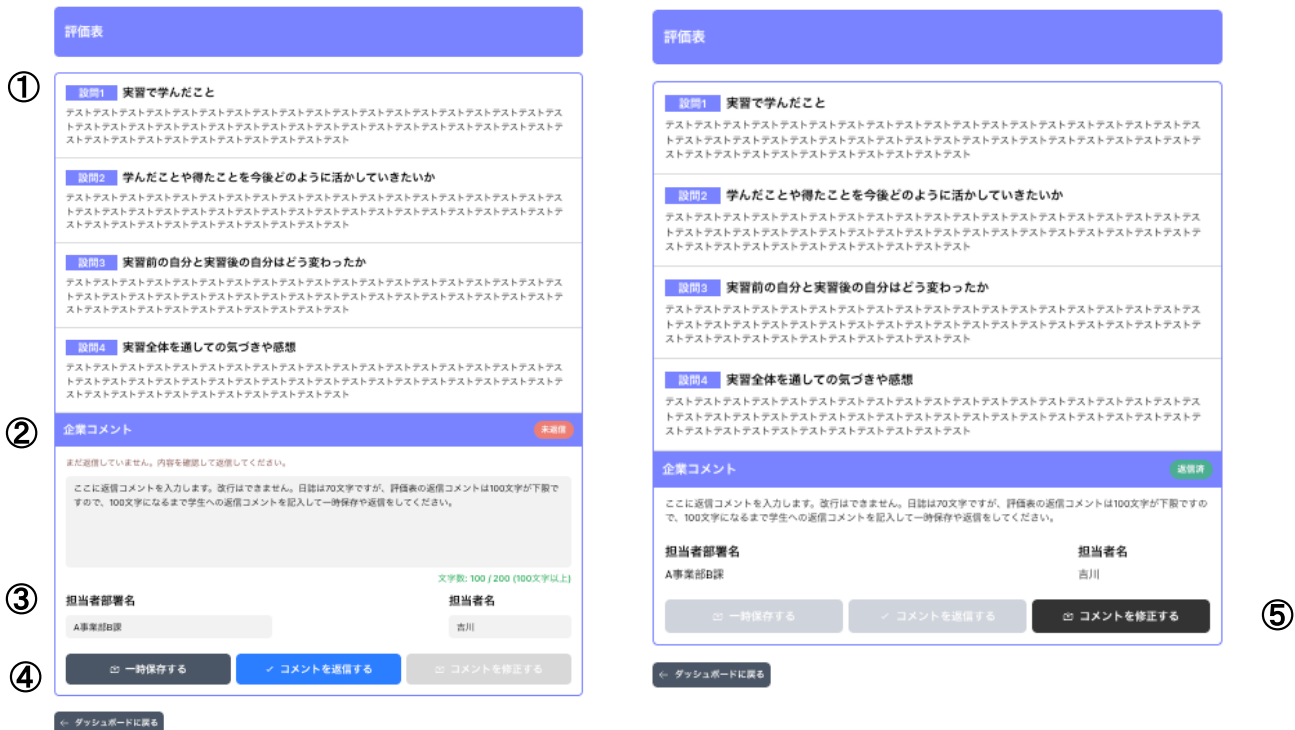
評価表

①

設問1 実習で学んだこと
テストテストテストテストテストテストテストテストテストテストテストテストテストテストテストテストテストテストテストテストテストテストテストテストテストテストテストテストテストテストテストテストテストテストテストテストテストテストテストテストテストテストテストテストテスト

設問2 学んだことや得たことを今後どのように活かしていきたいか
テストテストテストテストテストテストテストテストテストテストテストテストテストテストテストテストテストテストテストテストテストテストテストテストテストテストテストテストテストテストテストテストテストテストテストテストテストテストテストテストテストテストテストテストテスト

設問3 実習前の自分と実習後の自分はどう変わったか
テストテストテストテストテストテストテストテストテストテストテストテストテストテストテストテストテストテストテストテストテストテストテストテストテストテストテストテストテストテストテストテストテストテストテストテストテストテストテストテストテストテストテストテストテスト

設問4 実習全体を通しての気づきや感想
テストテストテストテストテストテストテストテストテストテストテストテストテストテストテストテストテストテストテストテストテストテストテストテストテストテストテストテストテストテストテストテストテストテストテストテストテストテストテストテストテストテストテストテストテスト

②

企業コメント 未返信

まだ返信していません。内容を確認して返信してください。

ここに返信コメントを入力します。改行はできません。日誌は70文字ですが、評価表の返信コメントは100文字が下限ですので、100文字になるまで学生への返信コメントを記入して一時保存や返信をしてください。

文字数: 100 / 200 (100文字以上)

③

担当者部署名
A事業部B課

担当者名
吉川

④

一時保存する
コメントを返信する
コメントを修正する

ダッシュボードに戻る

評価表

設問1 実習で学んだこと
テストテストテストテストテストテストテストテストテストテストテストテストテストテストテストテストテストテストテストテストテストテストテストテストテストテストテストテストテストテストテストテストテストテストテストテストテストテストテストテストテストテストテストテストテスト

設問2 学んだことや得たことを今後どのように活かしていきたいか
テストテストテストテストテストテストテストテストテストテストテストテストテストテストテストテストテストテストテストテストテストテストテストテストテストテストテストテストテストテストテストテストテストテストテストテストテストテストテストテストテストテストテストテストテスト

設問3 実習前の自分と実習後の自分はどう変わったか
テストテストテストテストテストテストテストテストテストテストテストテストテストテストテストテストテストテストテストテストテストテストテストテストテストテストテストテストテストテストテストテストテストテストテストテストテストテストテストテストテストテストテストテストテスト

設問4 実習全体を通しての気づきや感想
テストテストテストテストテストテストテストテストテストテストテストテストテストテストテストテストテストテストテストテストテストテストテストテストテストテストテストテストテストテストテストテストテストテストテストテストテストテストテストテストテストテストテストテストテスト

企業コメント 返信済

ここに返信コメントを入力します。改行はできません。日誌は70文字ですが、評価表の返信コメントは100文字が下限ですので、100文字になるまで学生への返信コメントを記入して一時保存や返信をしてください。

担当者部署名
A事業部B課

担当者名
吉川

一時保存する
コメントを返信する
コメントを修正する

⑤

ダッシュボードに戻る